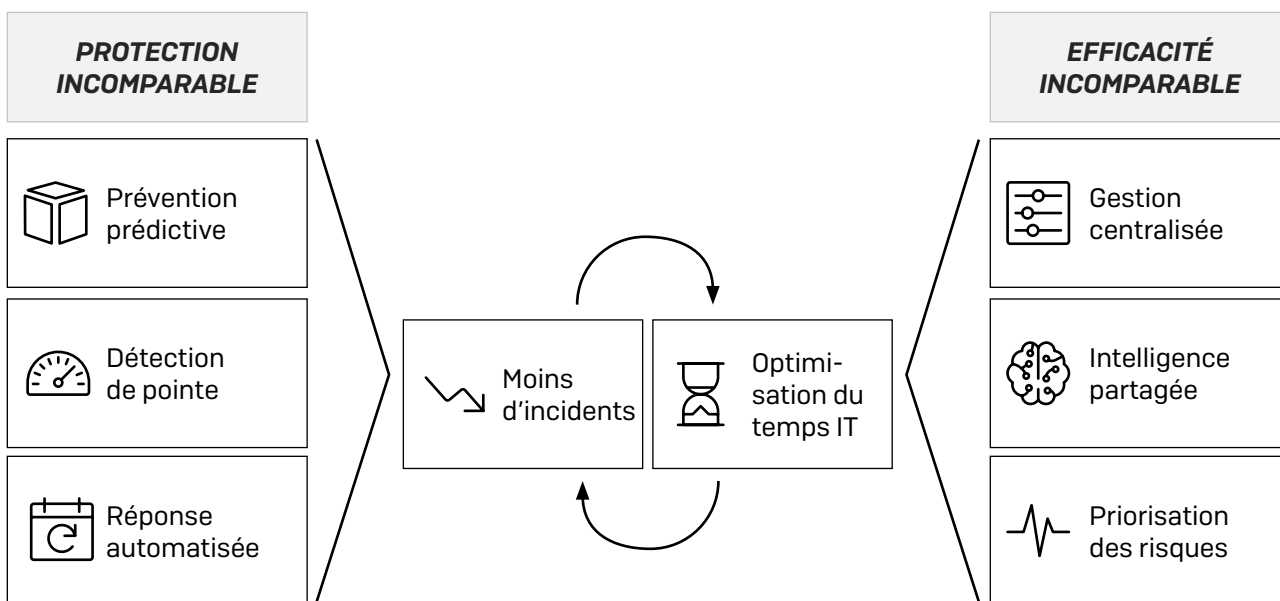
PROTECTION INCOMPARABLE

Prévention prédictive

Détection de pointe

Réponse automatisée

Moins d'incidents

Optimisation du temps IT

EFFICACITÉ INCOMPARABLE

Gestion centralisée

Intelligence partagée

Priorisation des risques